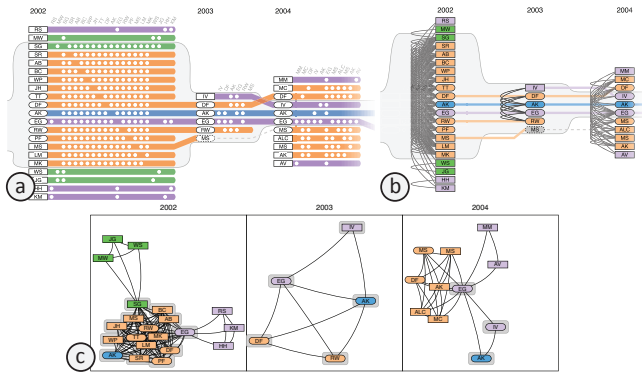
2002
2003
2004
RS
MW
SG
SR
AB
BC
WP
JH
TT
DF
AK
EG
RW
PF
MS
LM
MK
WS
JG
HH
KM
IV
DF
AK
EG
RW
MS
MM
MC
DF
IV
AK
EG
ALC
MS
AK
AV
a

2002
2003
2004
RS
MW
SG
SR
AB
BC
WP
JH
TT
DF
AK
EG
RW
PF
MS
LM
MK
WS
JG
HH
KM
IV
DF
AK
EG
RW
MS
MM
MC
DF
IV
AK
EG
ALC
MS
AK
AV
b

2002
JG
WS
MW
SG
BC
MS
AB
JH
RW
EG
RS
KM
WP
TT
LM
HH
AK
PF
2003
IV
EG
AK
DF
RW
2004
MS
MS
MM
DF
AK
EG
AV
ALC
MC
IV
AK
c